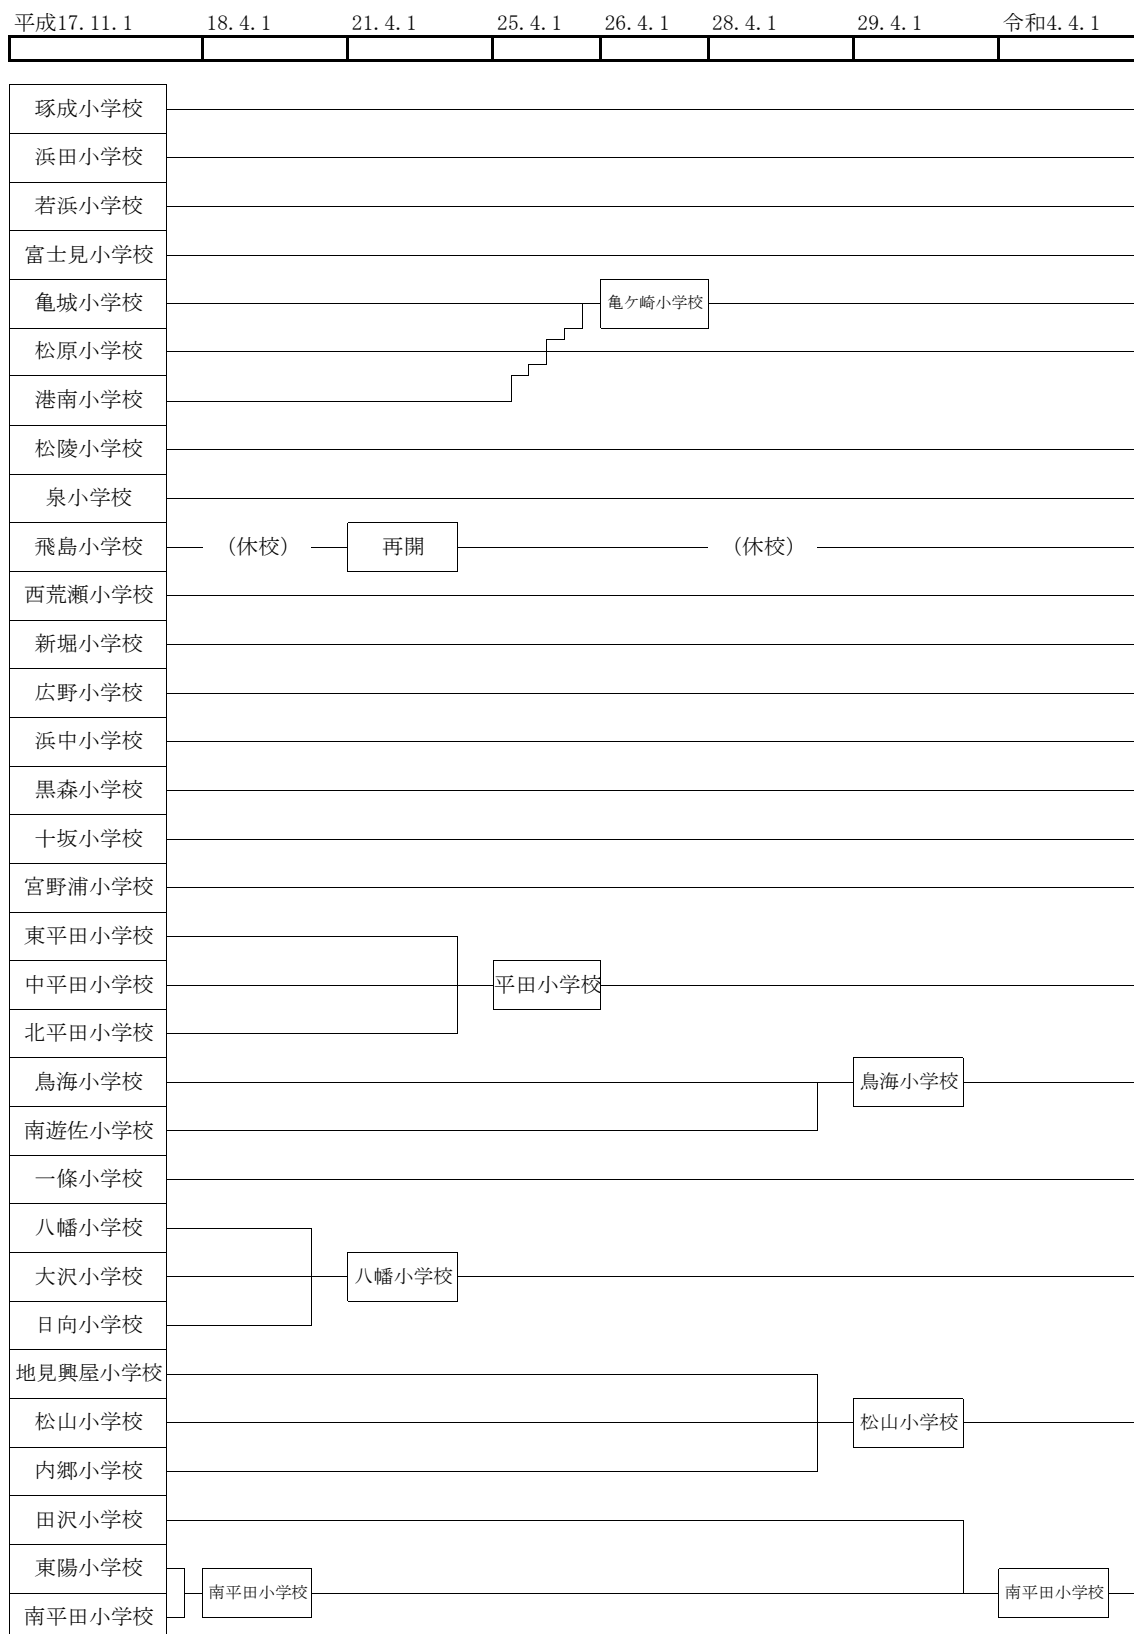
平成17.11.1　18.4.1　21.4.1　25.4.1　26.4.1　28.4.1　29.4.1　令和4.4.1

琢成小学校
浜田小学校
若浜小学校
富士見小学校
亀城小学校
松原小学校
港南小学校
松陵小学校
泉小学校
飛島小学校
西荒瀬小学校
新堀小学校
広野小学校
浜中小学校
黒森小学校
十坂小学校
宮野浦小学校
東平田小学校
中平田小学校
北平田小学校
鳥海小学校
南遊佐小学校
一條小学校
八幡小学校
大沢小学校
日向小学校
地見興屋小学校
松山小学校
内郷小学校
田沢小学校
東陽小学校
南平田小学校

亀ケ崎小学校
（休校）
再開
（休校）
平田小学校
鳥海小学校
八幡小学校
松山小学校
南平田小学校
南平田小学校